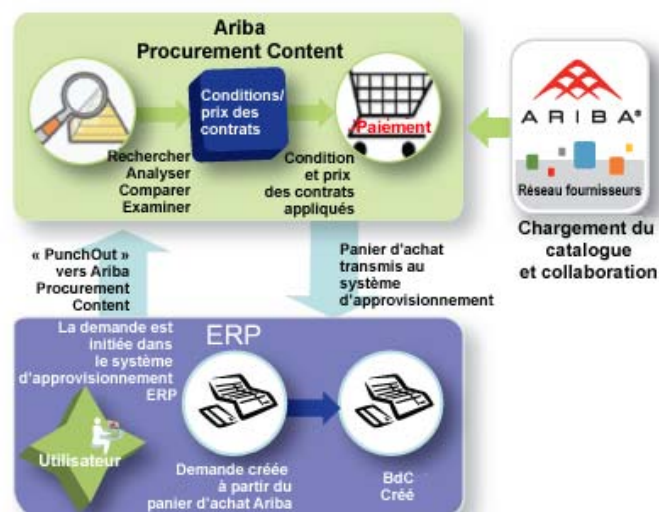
Ariba
Procurement Content

Conditions/ prix des contrats

Paiement

Rechercher
Analyser
Comparer
Examiner

Condition et prix des contrats appliqués

ARIBA®

Réseau fournisseurs

Chargement du catalogue et collaboration

« PunchOut » vers Ariba Procurement Content

Panier d'achat transmis au système d'approvisionnement

La demande est initiée dans le système d'approvisionnement ERP

ERP

Utilisateur

Demande créée à partir du panier d'achat Ariba

BdC Créé